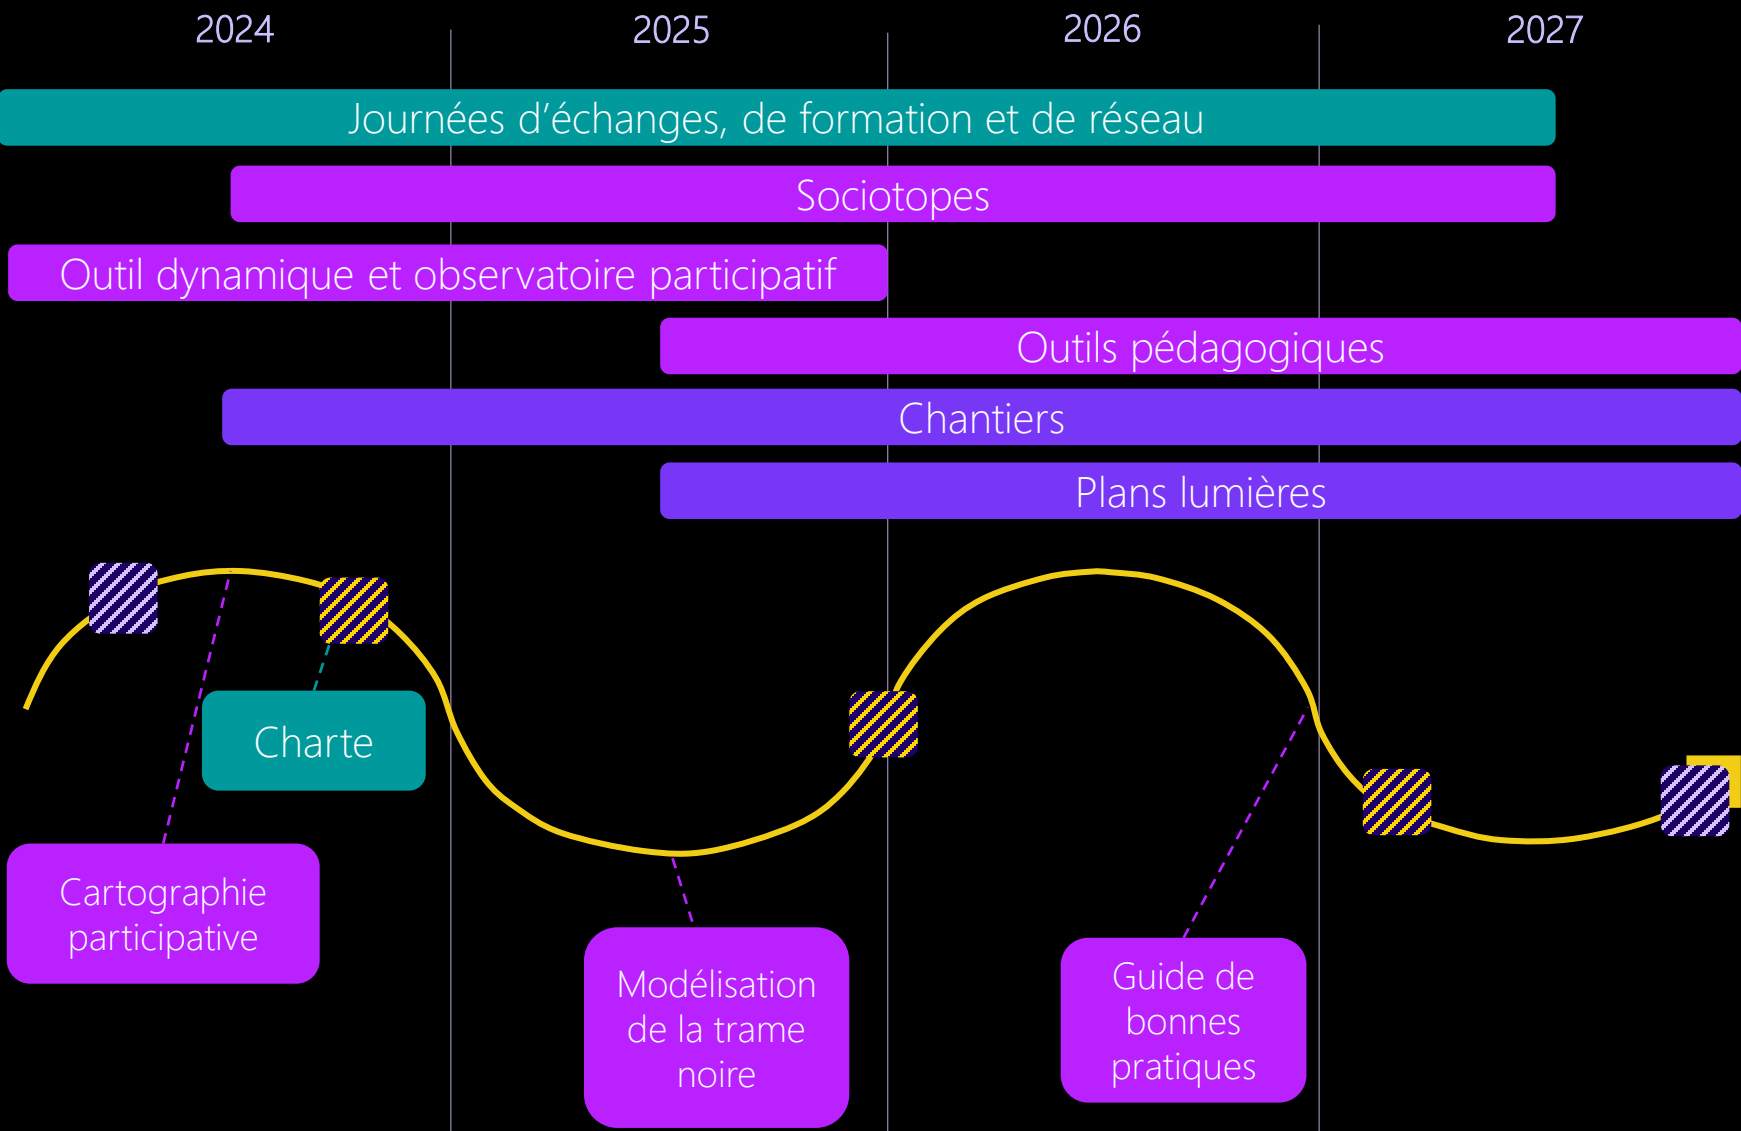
2024
2025
2026
2027

Journées d’échanges, de formation et de réseau

Sociotopes

Outil dynamique et observatoire participatif

Outils pédagogiques

Chantiers

Plans lumières

Charte

Cartographie participative

Modélisation de la trame noire

Guide de bonnes pratiques